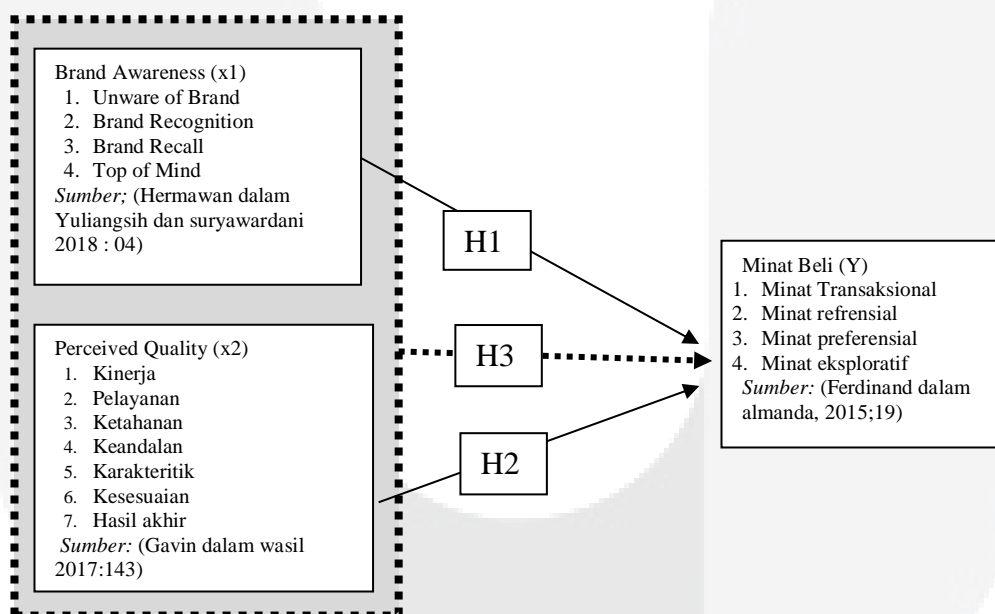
Brand Awareness (x1)
1. Unware of Brand
2. Brand Recognition
3. Brand Recall
4. Top of Mind
*Sumber;* (Hermawan dalam Yuliangsih dan suryawardani 2018 : 04)

H1

Perceived Quality (x2)
1. Kinerja
2. Pelayanan
3. Ketahanan
4. Keandalan
5. Karakteritik
6. Kesesuaian
7. Hasil akhir
*Sumber:* (Gavin dalam wasil 2017:143)

H3

H2

Minat Beli (Y)
1. Minat Transaksional
2. Minat refrensial
3. Minat preferensial
4. Minat eksploratif
*Sumber:* (Ferdinand dalam almanda, 2015;19)